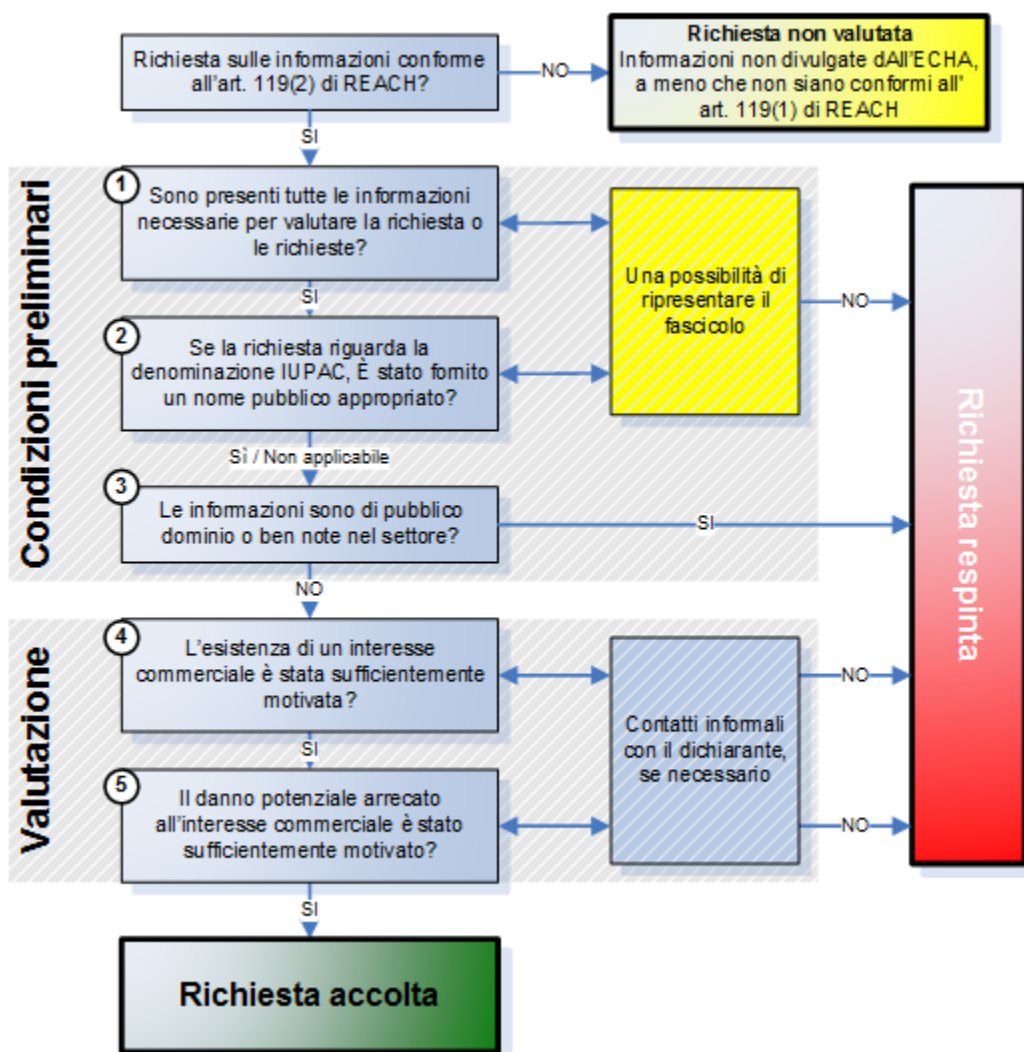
Richiesta sulle informazioni conforme all'art. 119(2) di REACH?

NO

Richiesta non valutata
Informazioni non divulgate dAll'ECHA, a meno che non siano conformi all' art. 119(1) di REACH

SI

Condizioni preliminari

1 Sono presenti tutte le informazioni necessarie per valutare la richiesta o le richieste?

SI

2 Se la richiesta riguarda la denominazione IUPAC, È stato fornito un nome pubblico appropriato?

Una possibilità di ripresentare il fascicolo

NO

Sì / Non applicabile

3 Le informazioni sono di pubblico dominio o ben note nel settore?

SI

NO

Valutazione

4 L'esistenza di un interesse commerciale è stata sufficientemente motivata?

NO

SI

Contatti informali con il dichiarante, se necessario

5 Il danno potenziale arrecato all'interesse commerciale è stato sufficientemente motivato?

NO

SI

Richiesta accolta

Richiesta respinta